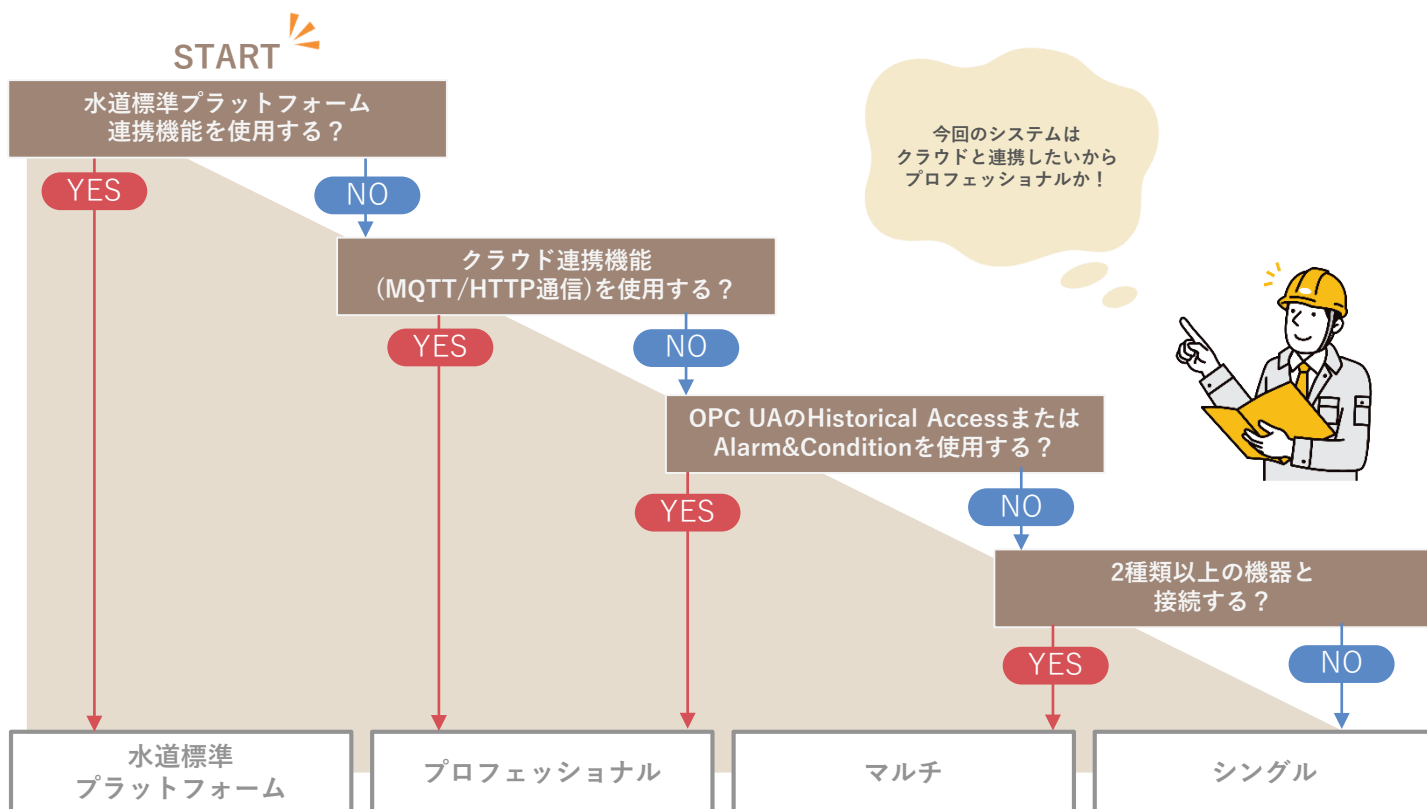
START

水道標準プラットフォーム連携機能を使用する？

YES

NO

クラウド連携機能（MQTT/HTTP通信）を使用する？

YES

NO

OPC UAのHistorical AccessまたはAlarm&Conditionを使用する？

YES

NO

2種類以上の機器と接続する？

YES

NO

今回のシステムはクラウドと連携したいからプロフェッショナルか！

水道標準プラットフォーム

プロフェッショナル

マルチ

シングル